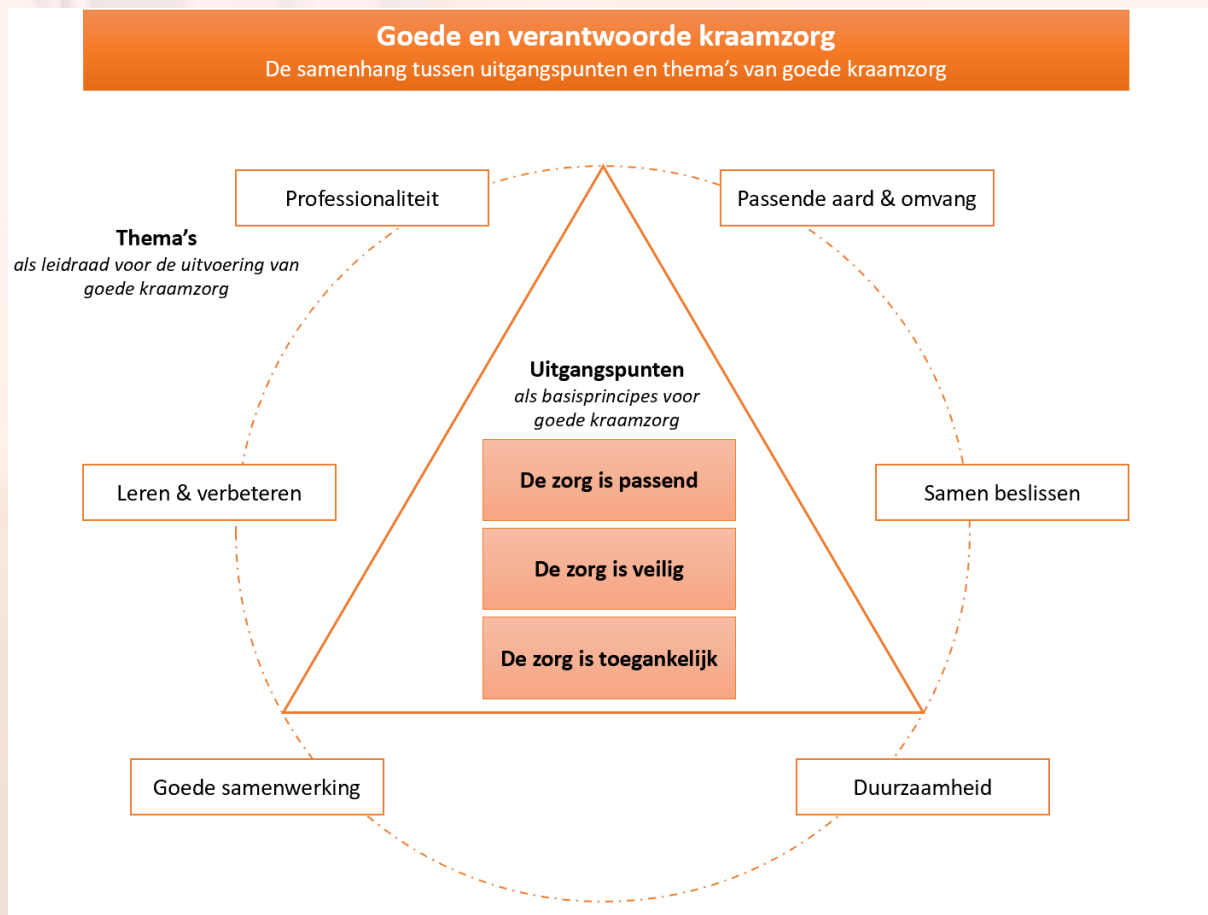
Goede en verantwoorde kraamzorg
De samenhang tussen uitgangspunten en thema's van goede kraamzorg

Professionaliteit

Passende aard & omvang

Thema's
als leidraad voor de uitvoering van goede kraamzorg

Uitgangspunten
als basisprincipes voor goede kraamzorg

De zorg is passend

De zorg is veilig

De zorg is toegankelijk

Leren & verbeteren

Samen beslissen

Goede samenwerking

Duurzaamheid